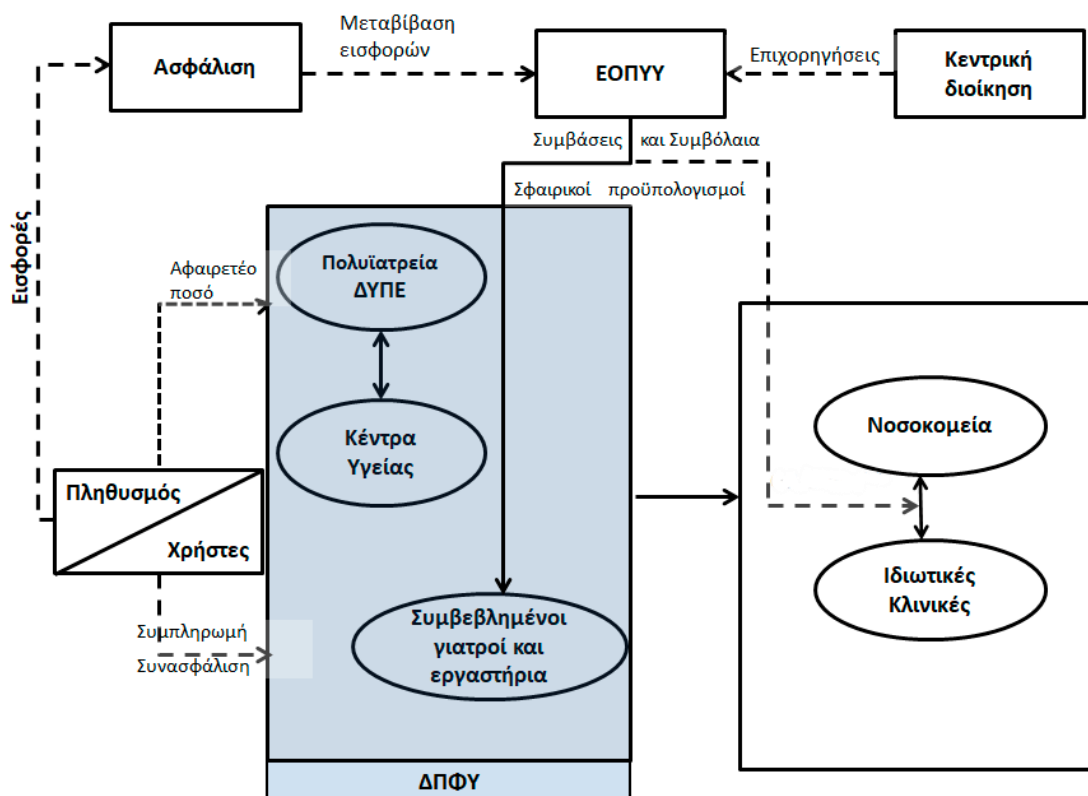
Ασφάλιση

Μεταβίβαση εισφορών

ΕΟΠΥΥ

Επιχορηγήσεις

Κεντρική διοίκηση

Συμβάσεις και Συμβόλαια

Σφαιρικοί προϋπολογισμοί

Εισφορές

Αφαιρετέο ποσό

Πολυϊατρεία ΔΥΠΕ

Κέντρα Υγείας

Νοσοκομεία

Πληθυσμός

Χρήστες

Ιδιωτικές Κλινικές

Συμπληρωμή

Συνασφάλιση

Συμβεβλημένοι γιατροί και εργαστήρια

ΔΠΦΥ